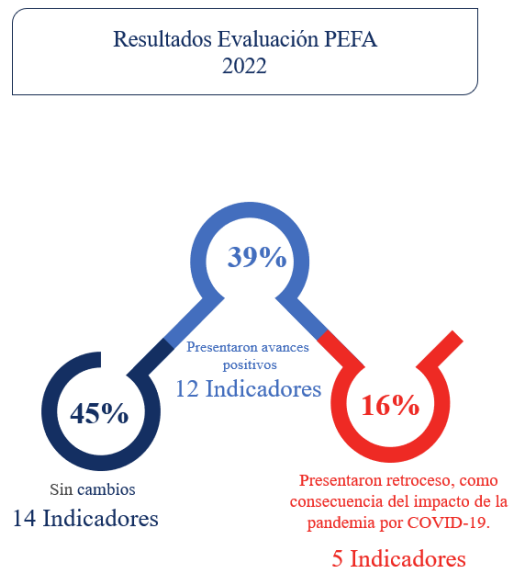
Resultados Evaluación PEFA
2022

39%

Presentaron avances positivos
12 Indicadores

45%

Sin cambios
14 Indicadores

16%

Presentaron retroceso, como consecuencia del impacto de la pandemia por COVID-19.

5 Indicadores